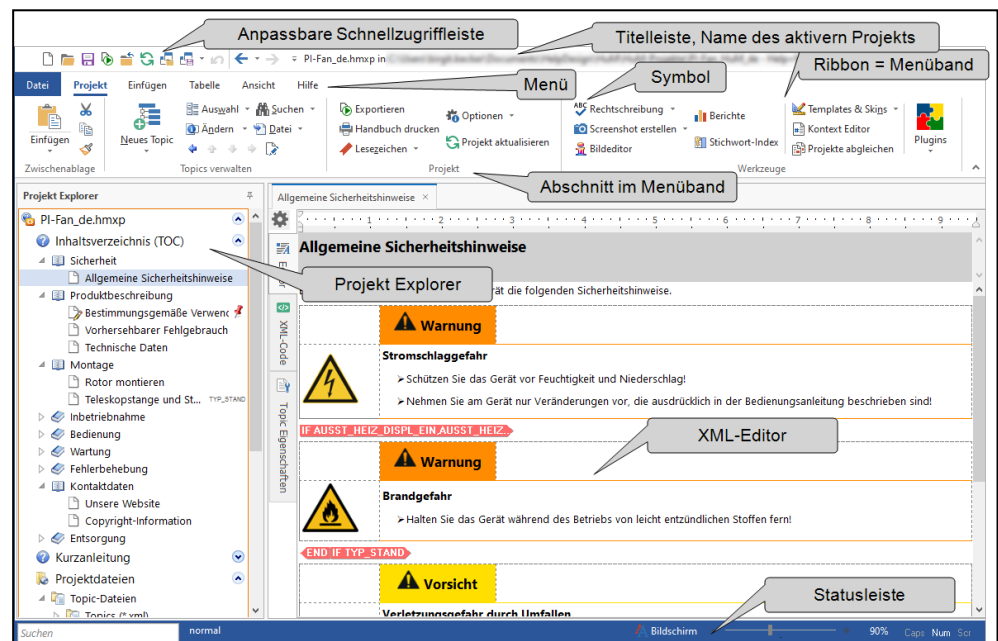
Anpassbare Schnellzugriffleiste

Titelleiste, Name des aktivern Projekts

PI-Fan_de.hmxp in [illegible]

Ribbon = Menüband

Symbol

Menü

Datei Projekt Einfügen Tabelle Ansicht Hilfe

Einfügen
Zwischenablage

Neues Topic
Auswahl
Ändern
Suchen
Datei
Topics verwalten

Exportieren
Handbuch drucken
Lesezeichen
Optionen
Projekt aktualisieren
Projekt

Rechtschreibung
Screenshot erstellen
Bildeditor
Berichte
Stichwort-Index
Templates & Skins
Kontext Editor
Projekte abgleichen
Werkzeuge

Plugins

Abschnitt im Menüband

Projekt Explorer

PI-Fan_de.hmxp
Inhaltsverzeichnis (TOC)
Sicherheit
Allgemeine Sicherheitshinweise
Produktbeschreibung
Bestimmungsgemäße Verwenc
Vorhersehbarer Fehlgebrauch
Technische Daten
Montage
Rotor montieren
Teleskopstange und St... TYP_STAND
Inbetriebnahme
Bedienung
Wartung
Fehlerbehebung
Kontaktdaten
Unsere Website
Copyright-Information
Entsorgung
Kurzanleitung
Projektdateien
Topic-Dateien
Topics (*.xml)

Allgemeine Sicherheitshinweise ×

Editor
XML-Code
Topic Eigenschaften

Allgemeine Sicherheitshinweise

Projekt Explorer

rät die folgenden Sicherheitshinweise.

Warnung

Stromschlaggefahr

➢Schützen Sie das Gerät vor Feuchtigkeit und Niederschlag!

➢Nehmen Sie am Gerät nur Veränderungen vor, die ausdrücklich in der Bedienungsanleitung beschrieben sind!

IF AUSST_HEIZ_DISPL_EIN,AUSST_HEIZ

XML-Editor

Warnung

Brandgefahr

➢Halten Sie das Gerät während des Betriebs von leicht entzündlichen Stoffen fern!

END IF TYP_STAND

Vorsicht

Verletzungsgefahr durch Umfallen

Statusleiste

Suchen normal Bildschirm 90% Caps Num Scr